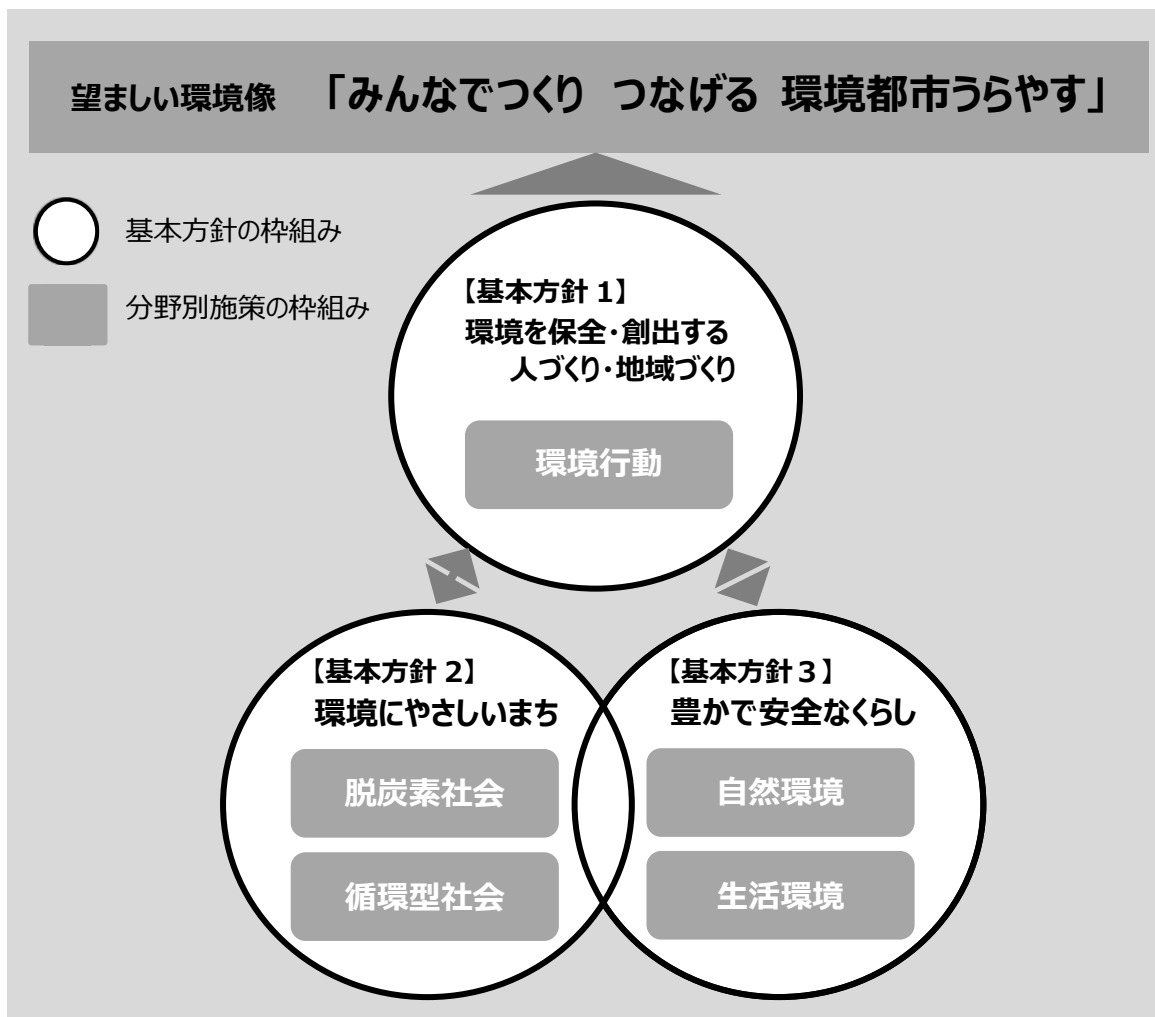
望ましい環境像　「みんなでつくり　つなげる　環境都市うらやす」

基本方針の枠組み

分野別施策の枠組み

【基本方針 1】
環境を保全・創出する
人づくり・地域づくり

環境行動

【基本方針 2】
環境にやさしいまち

脱炭素社会

循環型社会

【基本方針 3】
豊かで安全なくらし

自然環境

生活環境